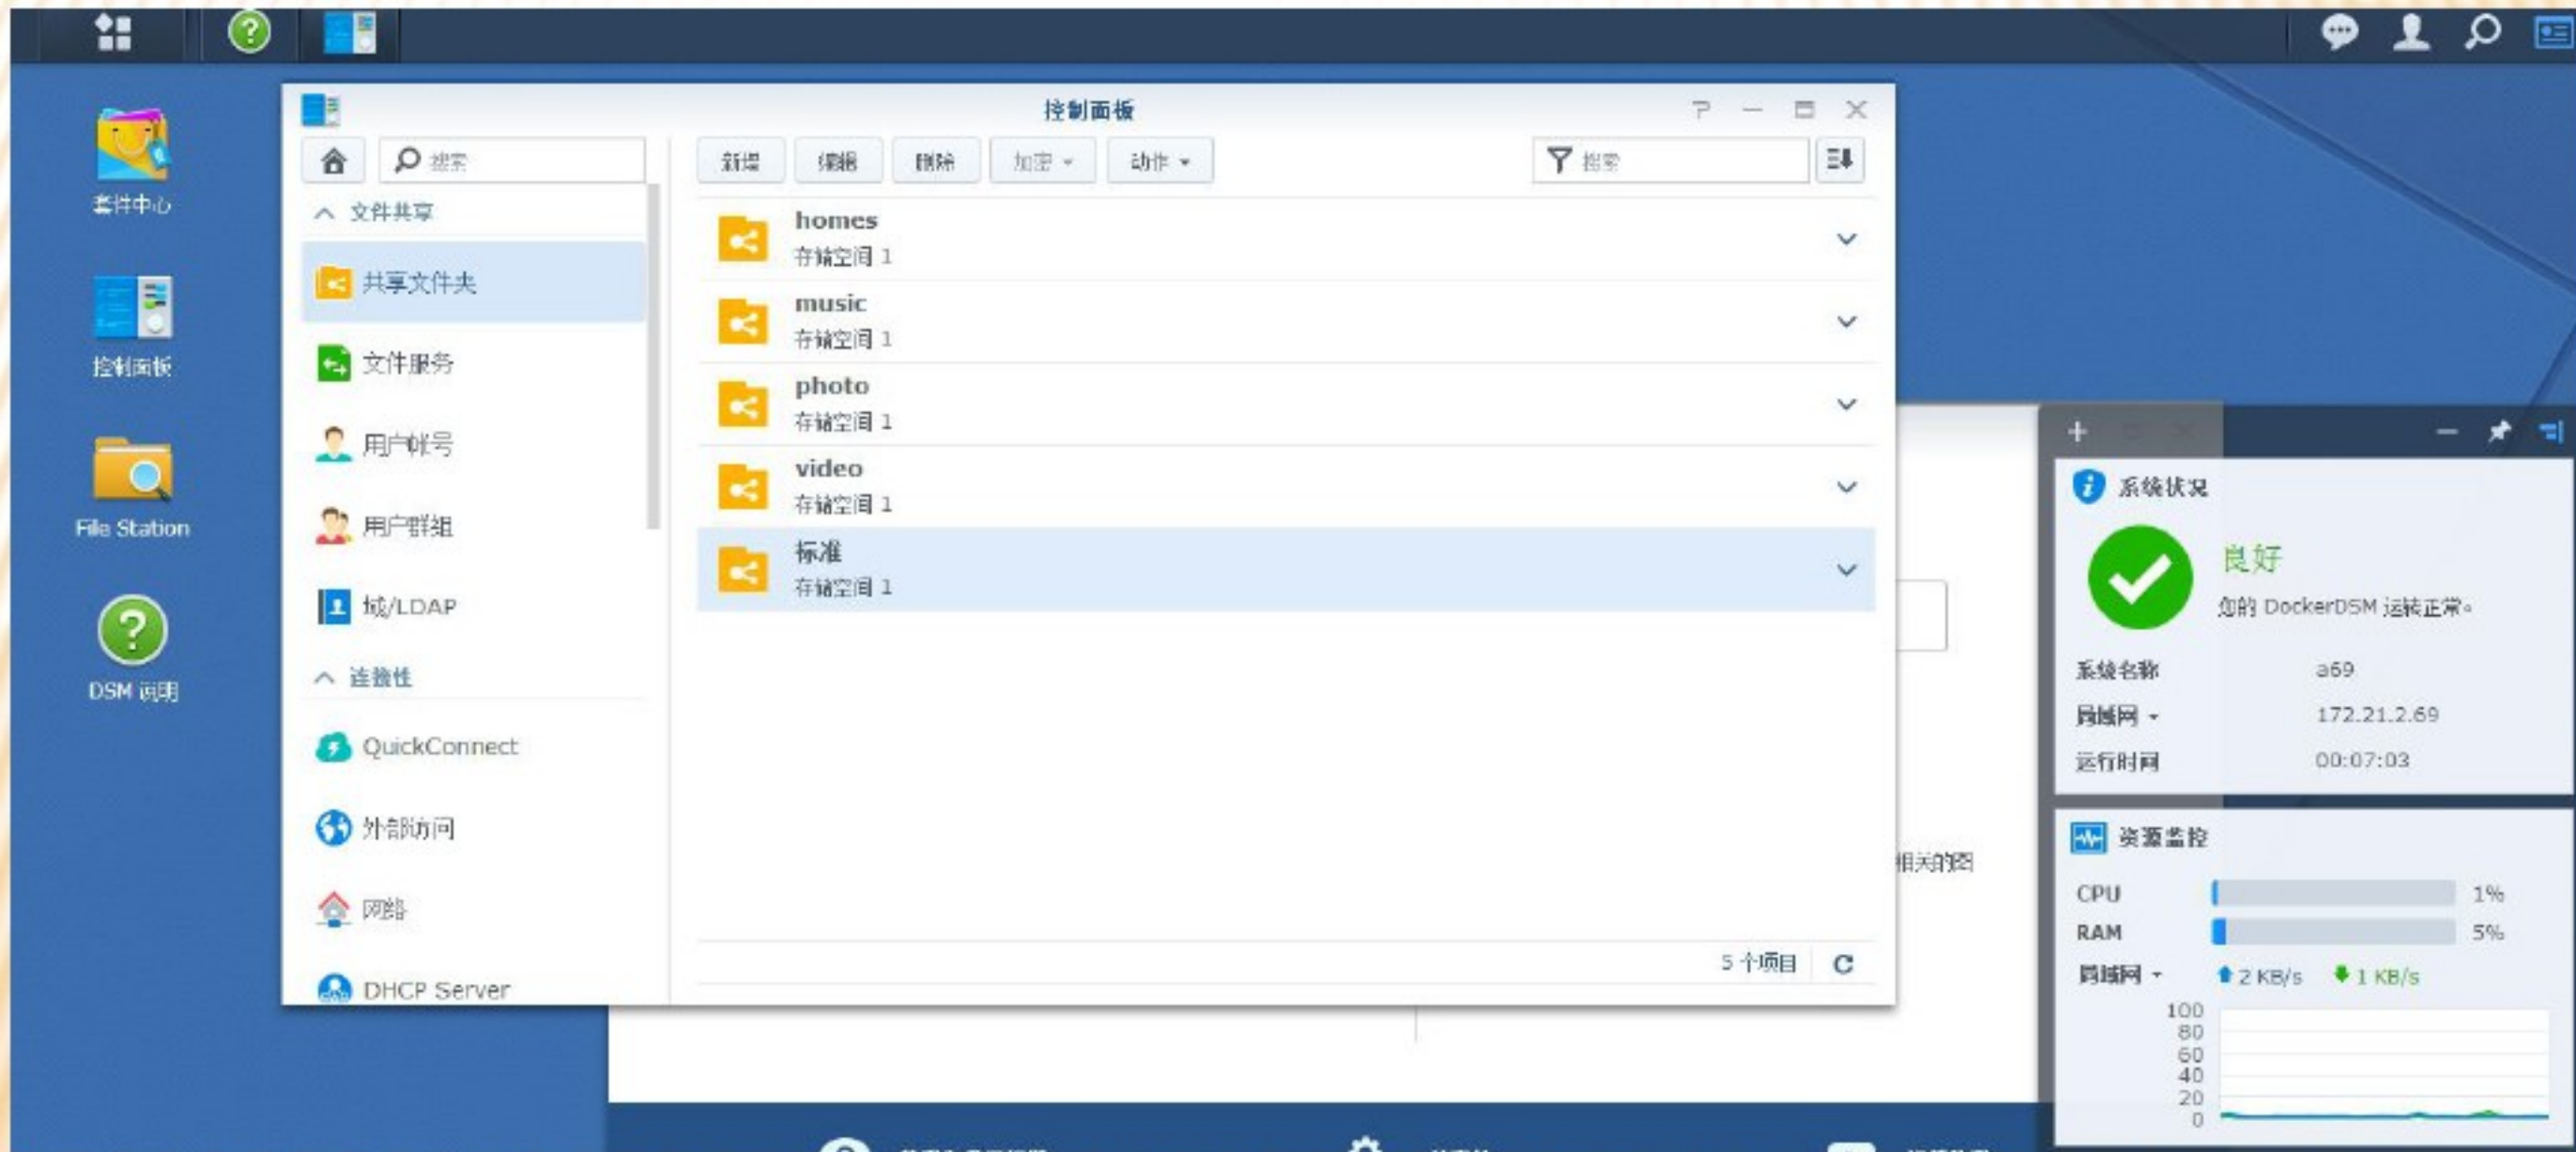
套件中心

控制面板

File Station

DSM 说明

控制面板

搜索

文件共享

共享文件夹

文件服务

用户帐号

用户群组

域/LDAP

连接性

QuickConnect

外部访问

网络

DHCP Server

新增 编辑 删除 加密 ▾ 动作 ▾

搜索

homes
存储空间 1

music
存储空间 1

photo
存储空间 1

video
存储空间 1

标准
存储空间 1

5 个项目

相关的图

系统状况

良好

您的 DockerDSM 运转正常。

系统名称 a69

局域网 ▾ 172.21.2.69

运行时间 00:07:03

资源监控

CPU 1%

RAM 5%

局域网 ▾ 2 KB/s 1 KB/s

100
80
60
40
20
0